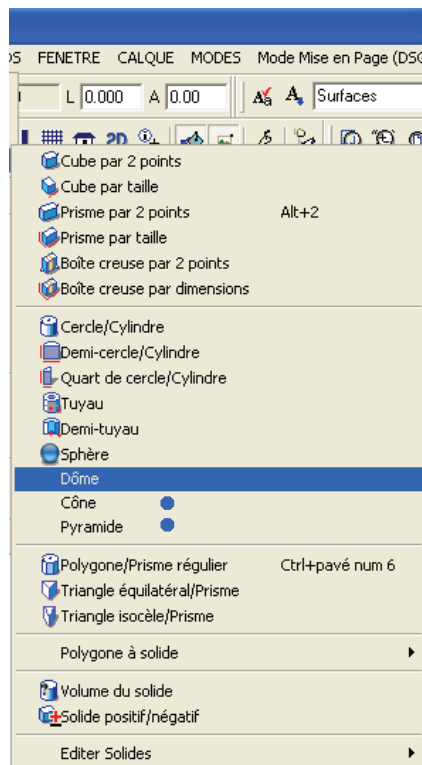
DS FENETRE CALQUE MODES Mode Mise en Page (DSG

L 0.000 A 0.00 Surfaces

2D

Cube par 2 points
Cube par taille
Prisme par 2 points Alt+2
Prisme par taille
Boîte creuse par 2 points
Boîte creuse par dimensions

Cercle/Cylindre
Demi-cercle/Cylindre
Quart de cercle/Cylindre
Tuyau
Demi-tuyau
Sphère
Dôme
Cône
Pyramide

Polygone/Prisme régulier Ctrl+pavé num 6
Triangle équilatéral/Prisme
Triangle isocèle/Prisme

Polygone à solide

Volume du solide
Solide positif/négatif

Editer Solides